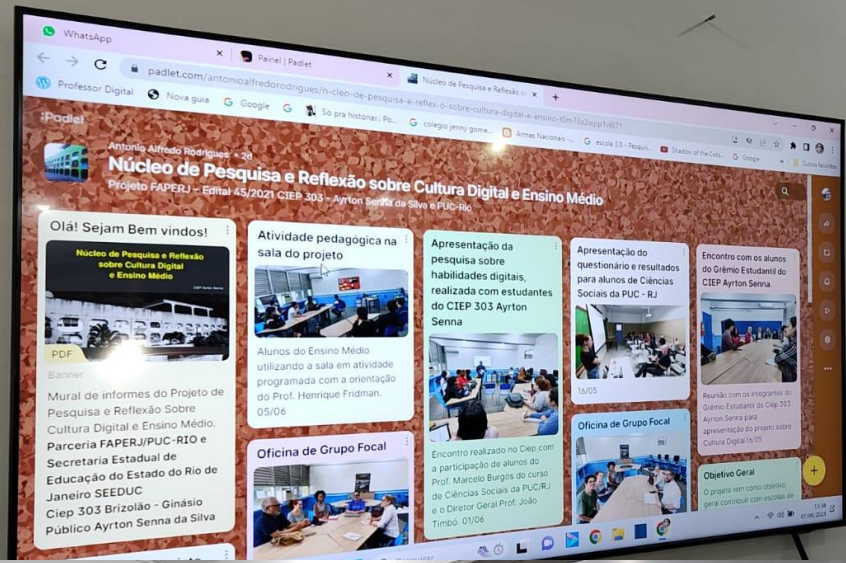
WhatsApp

Painel | Padlet

Núcleo de Pesquisa e Reflexão s

padlet.com/antonioalfredorodrigues/n-cleo-de-pesquisa-e-reflex-o-sobre-cultura-digital-e-ensino-

Professor Digital

Nova guia

Google

Só pra historiar: Po...

colegio jenny gome...

Armas Nacionais -

escola 3.0 - Pesquis...

Shadow of the Colo...

Google

Outros favoritos

Padlet

Antonio Alfredo Rodrigues • 2d

Núcleo de Pesquisa e Reflexão sobre Cultura Digital e Ensino Médio

Projeto FAPERJ - Edital 45/2021 CIEP 303 - Ayrton Senna da Silva e PUC-Rio

Olá! Sejam Bem vindos!

Núcleo de Pesquisa e Reflexão sobre Cultura Digital e Ensino Médio

CIEP 303

PDF

Banner

Mural de informes do Projeto de Pesquisa e Reflexão Sobre Cultura Digital e Ensino Médio. Parceria FAPERJ/PUC-RIO e Secretaria Estadual de Educação do Estado do Rio de Janeiro SEEDUC
Ciep 303 Brizolão - Ginásio Público Ayrton Senna da Silva

Atividade pedagógica na sala do projeto

Alunos do Ensino Médio utilizando a sala em atividade programada com a orientação do Prof. Henrique Fridman. 05/06

Oficina de Grupo Focal

Apresentação da pesquisa sobre habilidades digitais, realizada com estudantes do CIEP 303 Ayrton Senna

Encontro realizado no Ciep.com a participação de alunos do Prof. Marcelo Burgos do curso de Ciências Sociais da PUC/RJ e o Diretor Geral Prof. João Timbó. 01/06

Apresentação do questionário e resultados para alunos de Ciências Sociais da PUC - RJ

16/05

Oficina de Grupo Focal

Encontro com os alunos do Grêmio Estudantil do CIEP Ayrton Senna.

Reunião com os integrantes do Grêmio Estudantil do Ciep 303 Ayrton Senna para apresentação do projeto sobre Cultura Digital 16/05

Objetivo Geral

O projeto tem como objetivo geral contribuir com escolas de

11:38
07/06/2023